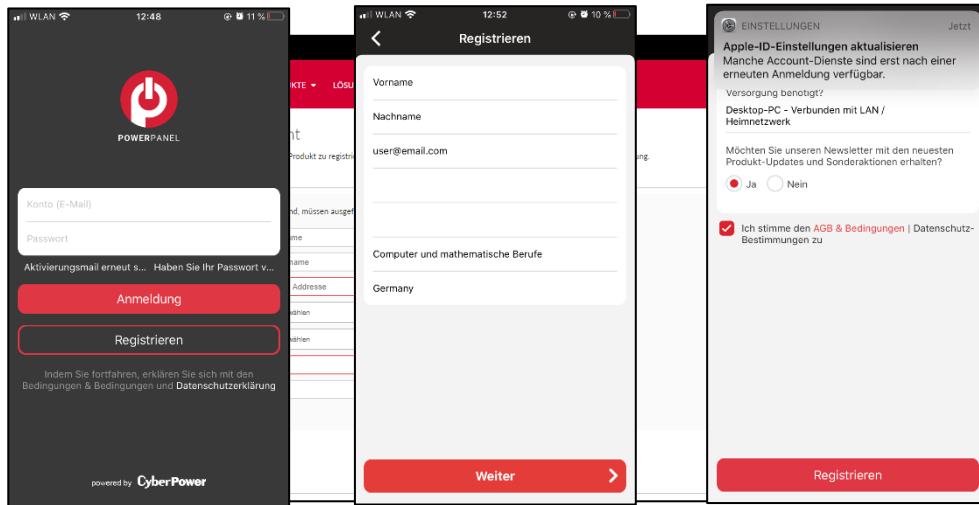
WLAN 12:48 11 %

POWERPANEL

Konto (E-Mail)

Passwort

Aktivierungsmail erneut s... Haben Sie Ihr Passwort v...

Anmeldung

Registrieren

Indem Sie fortfahren, erklären Sie sich mit den Bedingungen & Bedingungen und Datenschutzerklärung

powered by CyberPower

KTE LÖSU

nt

Produkt zu registri

ung.

nd, müssen ausgef

me

name

Addresse

wählen

wählen

WLAN 12:52 10 %

Registrieren

Vorname

Nachname

user@email.com

Computer und mathematische Berufe

Germany

Weiter

EINSTELLUNGEN Jetzt

Apple-ID-Einstellungen aktualisieren

Manche Account-Dienste sind erst nach einer erneuten Anmeldung verfügbar.

Versorgung benötigt?

Desktop-PC - Verbunden mit LAN / Heimnetzwerk

Möchten Sie unseren Newsletter mit den neuesten Produkt-Updates und Sonderaktionen erhalten?

Ja Nein

Ich stimme den AGB & Bedingungen | Datenschutz-Bestimmungen zu

Registrieren